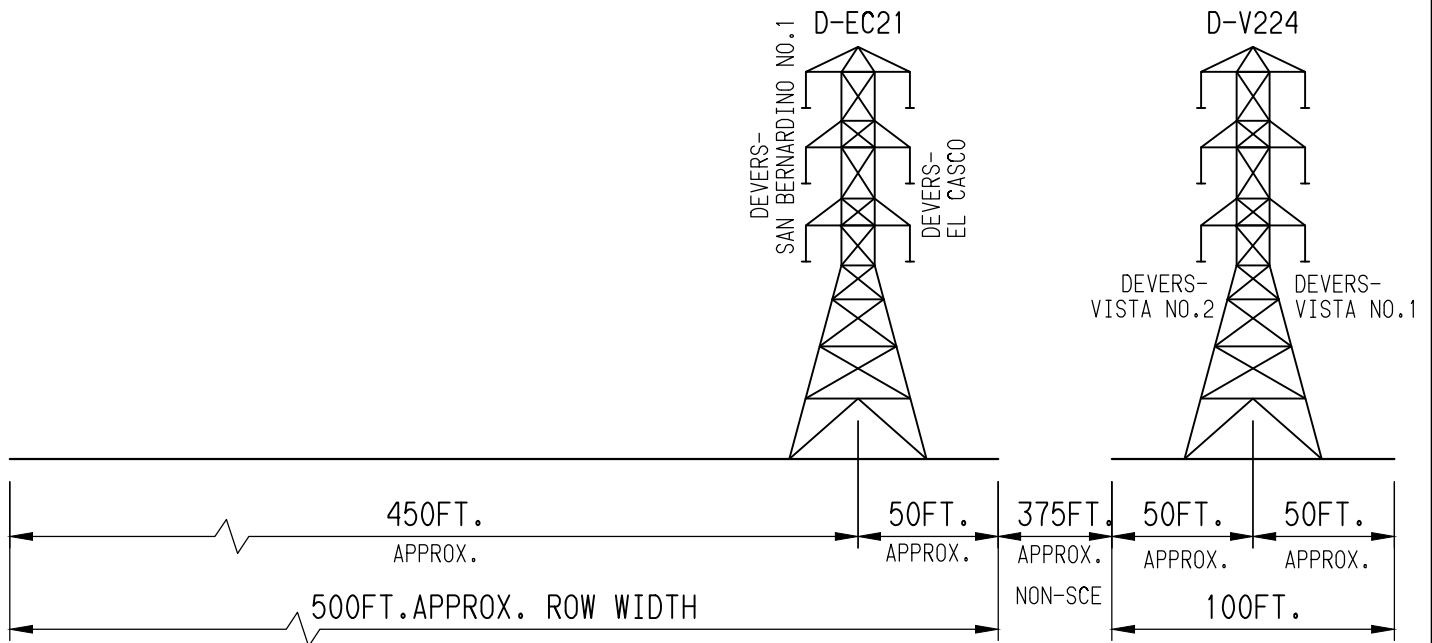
D-EC21

DEVERS-
SAN BERNARDINO NO.1

DEVERS-
EL CASCO

D-V224

DEVERS-
VISTA NO.2

DEVERS-
VISTA NO.1

450FT.
APPROX.

50FT.
APPROX.

375FT.
APPROX.
NON-SCE

50FT.
APPROX.

50FT.
APPROX.

500FT.APPROX. ROW WIDTH

100FT.